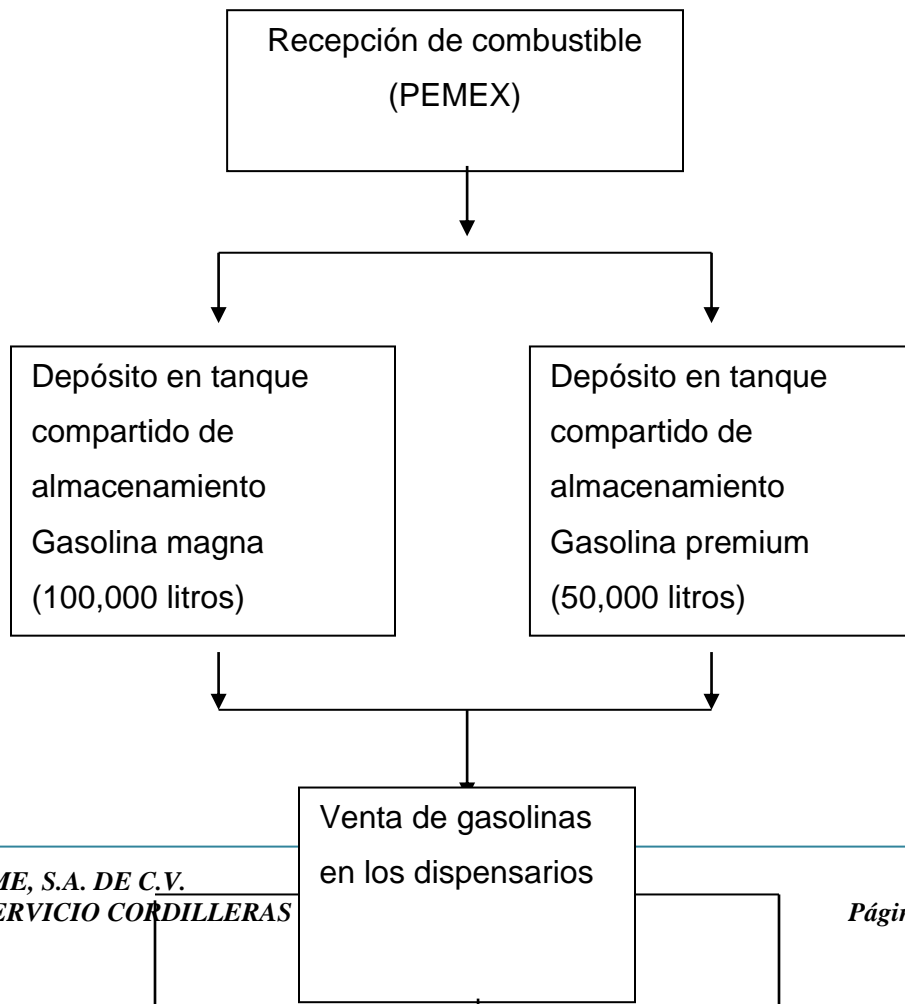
Recepción de combustible (PEMEX)

Depósito en tanque compartido de almacenamiento Gasolina magna (100,000 litros)

Depósito en tanque compartido de almacenamiento Gasolina premium (50,000 litros)

Venta de gasolinas en los dispensarios

ME, S.A. DE C.V.
ERVICIO CORDILLERAS

Págir